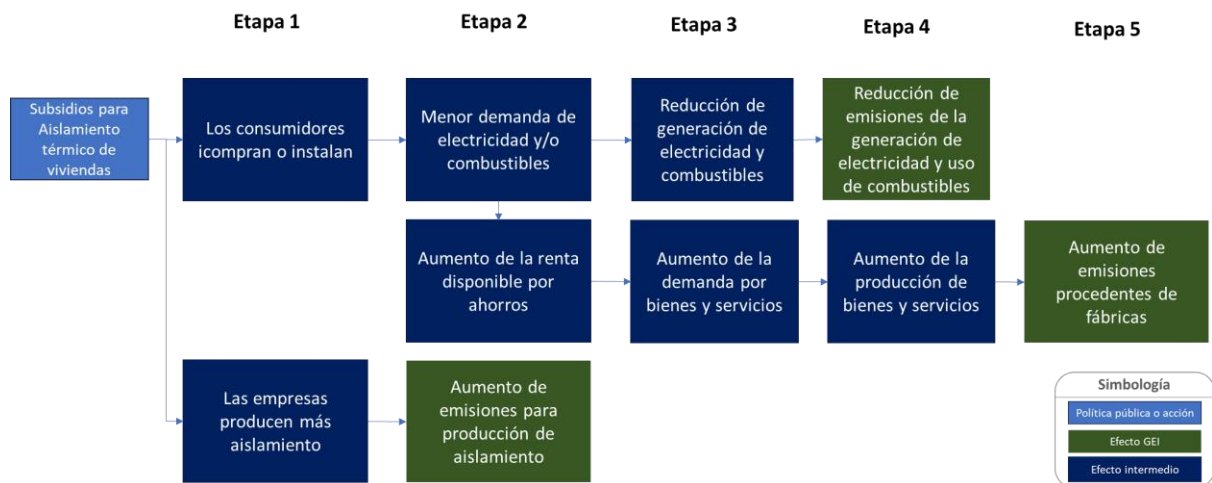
Etapa 1

Etapa 2

Etapa 3

Etapa 4

Etapa 5

Subsidios para Aislamiento térmico de viviendas

Los consumidores icompran o instalan

Menor demanda de electricidad y/o combustibles

Reducción de generación de electricidad y combustibles

Reducción de emisiones de la generación de electricidad y uso de combustibles

Aumento de la renta disponible por ahorros

Aumento de la demanda por bienes y servicios

Aumento de la producción de bienes y servicios

Aumento de emisiones procedentes de fábricas

Las empresas producen más aislamiento

Aumento de emisiones para producción de aislamiento

Simbología

Política pública o acción

Efecto GEI

Efecto intermedio